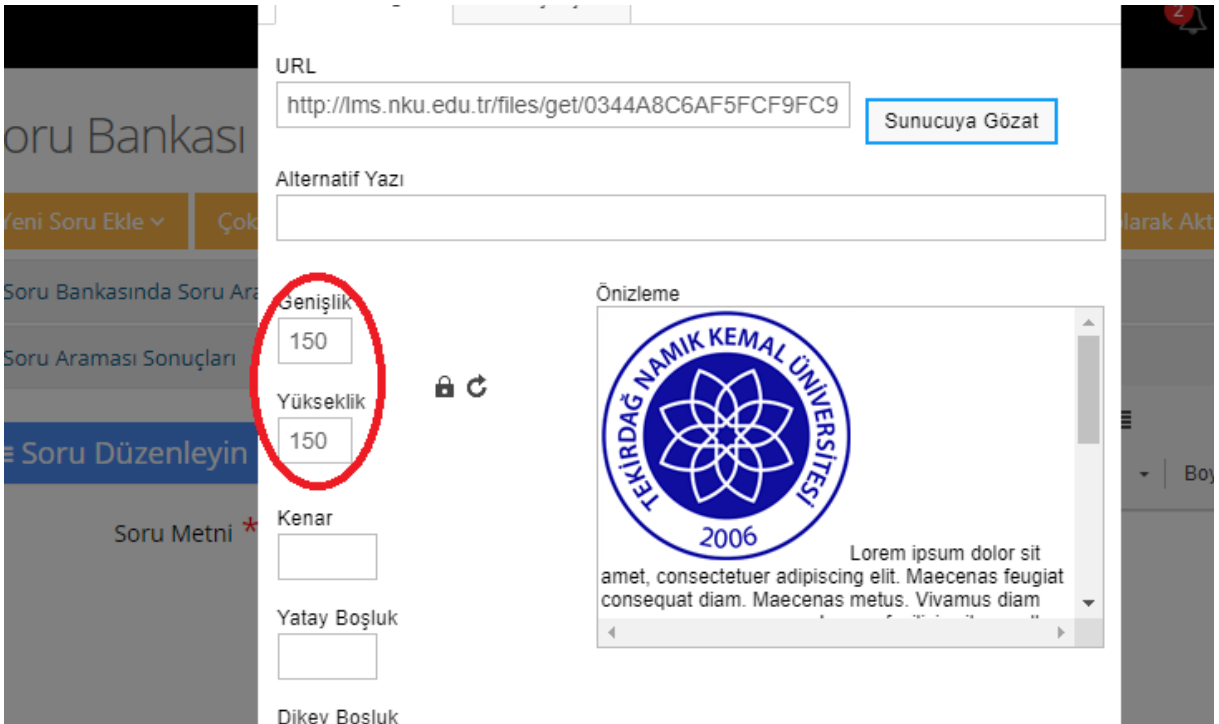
2

oru Bankası

Yeni Soru Ekle ⌄

Çok

Soru Bankasında Soru Ara

Soru Araması Sonuçları

≡ Soru Düzenleyin

Soru Metni *

olarak Akt

Boy

URL

http://lms.nku.edu.tr/files/get/0344A8C6AF5FCF9FC9

Sunucuya Gözat

Alternatif Yazı

Genişlik

150

Yükseklik

150

Kenar

Yatay Boşluk

Dikey Boşluk

Önizleme

TEKİRDAĞ NAMIK KEMAL ÜNİVERSİTESİ

2006

Lorem ipsum dolor sit amet, consectetuer adipiscing elit. Maecenas feugiat consequat diam. Maecenas metus. Vivamus diam